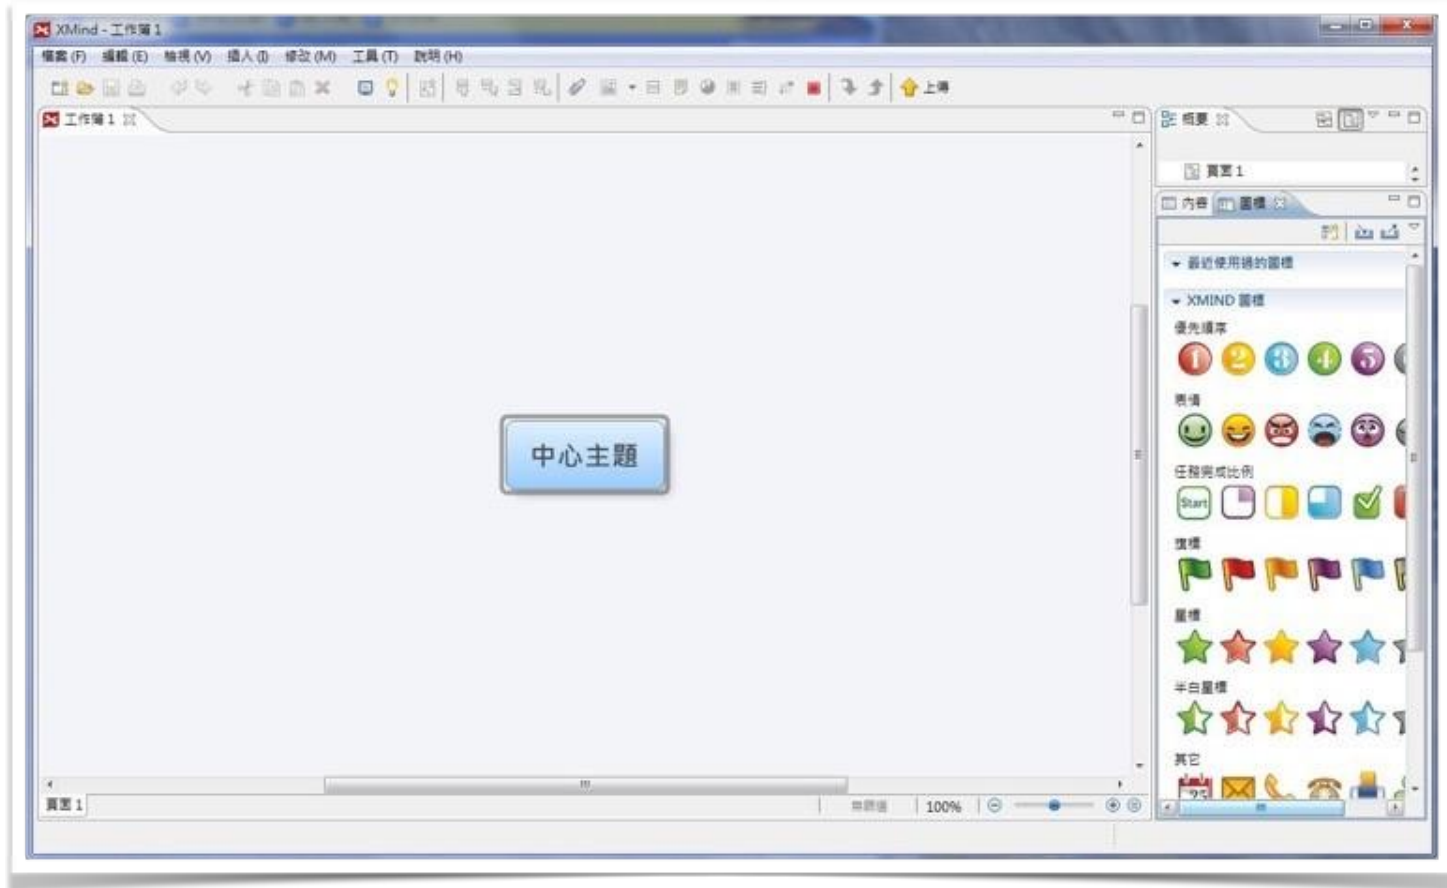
XMind - 工作簿 1

檔案 (F) 編輯 (E) 檢視 (V) 插入 (I) 修改 (M) 工具 (T) 說明 (H)

上傳

工作簿 1

中心主題

頁面 1

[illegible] 100%

概要

頁面 1

內容 圖標

最近使用過的圖標

XMIND 圖標

優先順序

表情

任務完成比例

Start

旗標

星標

半白星標

其它